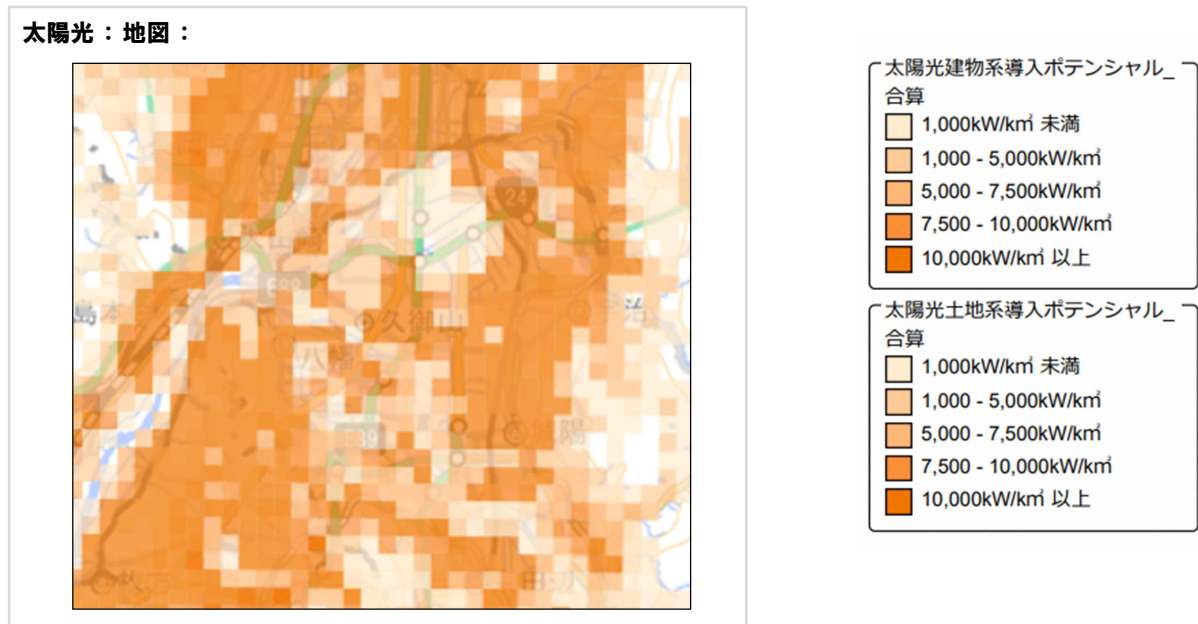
太陽光：地図：

大山崎
588
島本
久御山
八幡
宇治
24
城陽
京田辺

太陽光建物系導入ポテンシャル_合算
1,000kW/km² 未満
1,000 - 5,000kW/km²
5,000 - 7,500kW/km²
7,500 - 10,000kW/km²
10,000kW/km² 以上

太陽光土地系導入ポテンシャル_合算
1,000kW/km² 未満
1,000 - 5,000kW/km²
5,000 - 7,500kW/km²
7,500 - 10,000kW/km²
10,000kW/km² 以上